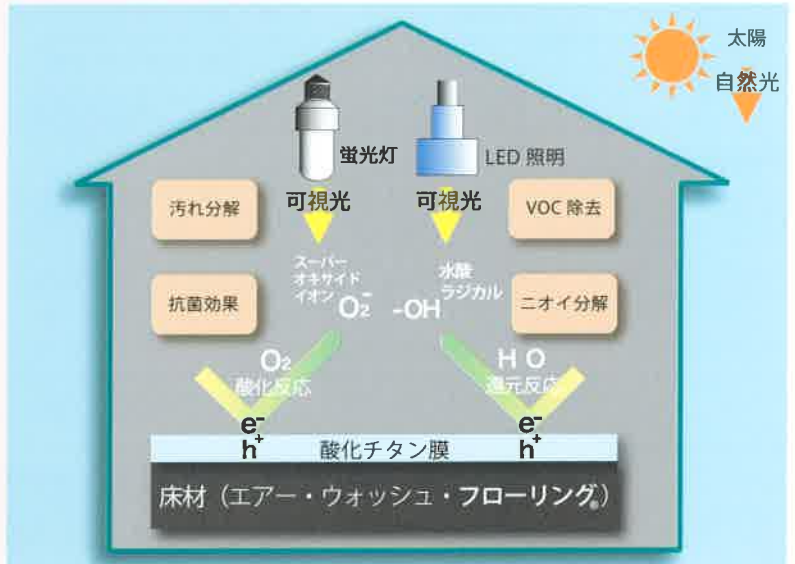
太陽
自然光

蛍光灯
LED 照明

可視光
可視光

汚れ分解
VOC 除去

スーパーオキサイドイオン $O_2^-$
-OH 水酸ラジカル

抗菌効果
ニオイ分解

$O_2$
酸化反応

H O
還元反応

$e^-$
$h^+$

$e^-$
$h^+$

酸化チタン膜

床材（エアー・ウォッシュ・フローリング®）